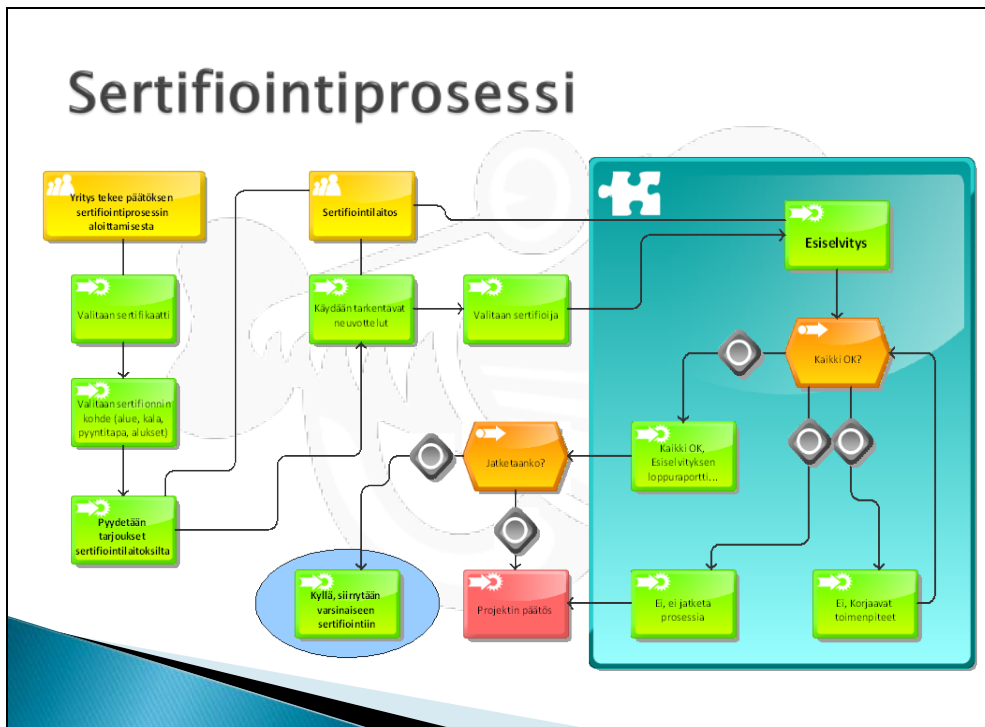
Sertifiointiprosessi

Yritys tekee päätöksen sertifiointiprosessin aloittamisesta

Sertifiointilaitos

Esiselvitys

Valitaan sertifikaatti

Käydään tarkentavat neuvottelut

Valitaan sertifioija

Kaikki OK?

Valitaan sertifioinnin kohde (alue, kala, pyyntitapa, alukset)

Jatketaanko?

Kaikki OK, Esiselvityksen loppuraportti...

Pyydetään tarjoukset sertifiointilaitoksilta

Kyllä, siirrytään varsinaiseen sertifiointiin

Projektin päätös

Ei, ei jatketa prosessia

Ei, Korjaavat toimenpiteet